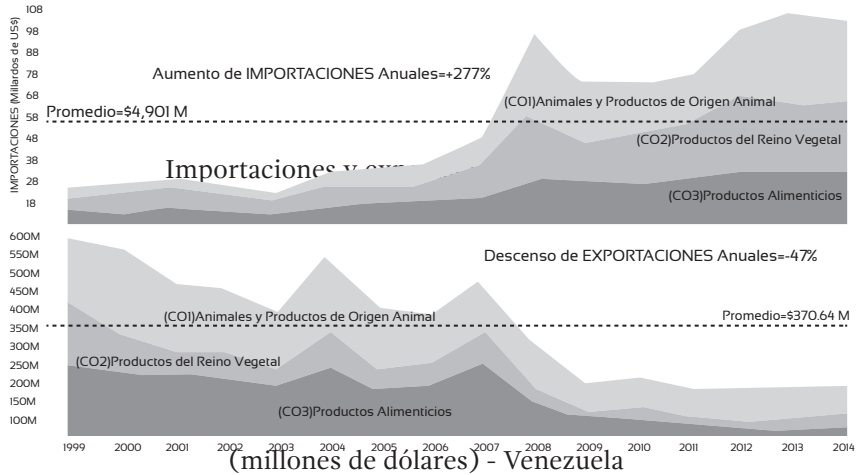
108
98
88
78
68
58
48
38
28
18

IMPORTACIONES (Millardos de US$)

Aumento de IMPORTACIONES Anuales=+277%

Promedio=$4,901 M

(CO1)Animales y Productos de Origen Animal

(CO2)Productos del Reino Vegetal

Importaciones y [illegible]

(CO3)Productos Alimenticios

600M
550M
500M
450M
400M
350M
300M
250M
200M
150M
100M

Descenso de EXPORTACIONES Anuales=-47%

(CO1)Animales y Productos de Origen Animal

Promedio=$370.64 M

(CO2)Productos del Reino Vegetal

(CO3)Productos Alimenticios

1999 2000 2001 2002 2003 2004 2005 2006 2007 2008 2009 2010 2011 2012 2013 2014

(millones de dólares) - Venezuela